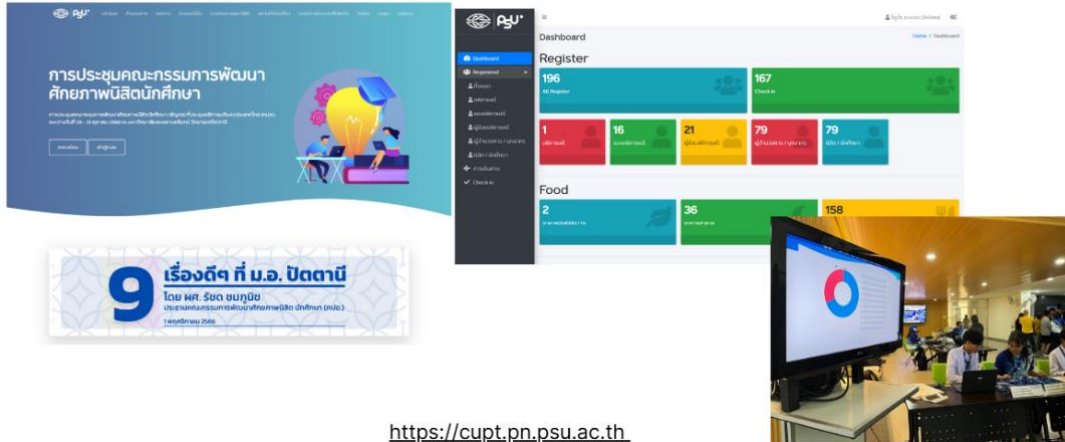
PSU

การประชุมคณะกรรมการพัฒนาศักยภาพนิสิตนักศึกษา

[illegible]

PSU

Dashboard

Home / Dashboard

Dashboard

Registered

Register

196
All Register

167
Check-in

1
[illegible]

16
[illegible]

21
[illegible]

79
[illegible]

79
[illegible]

Check-in

Food

2
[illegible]

36
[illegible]

158

9 เรื่องดีๆ ที่ ม.อ. ปัตตานี
โดย ผศ. รัชต ชมภูนิช
ประธานคณะกรรมการพัฒนาศักยภาพนิสิต นักศึกษา (ทปอ.)
1 พฤศจิกายน 2566

https://cupt.pn.psu.ac.th